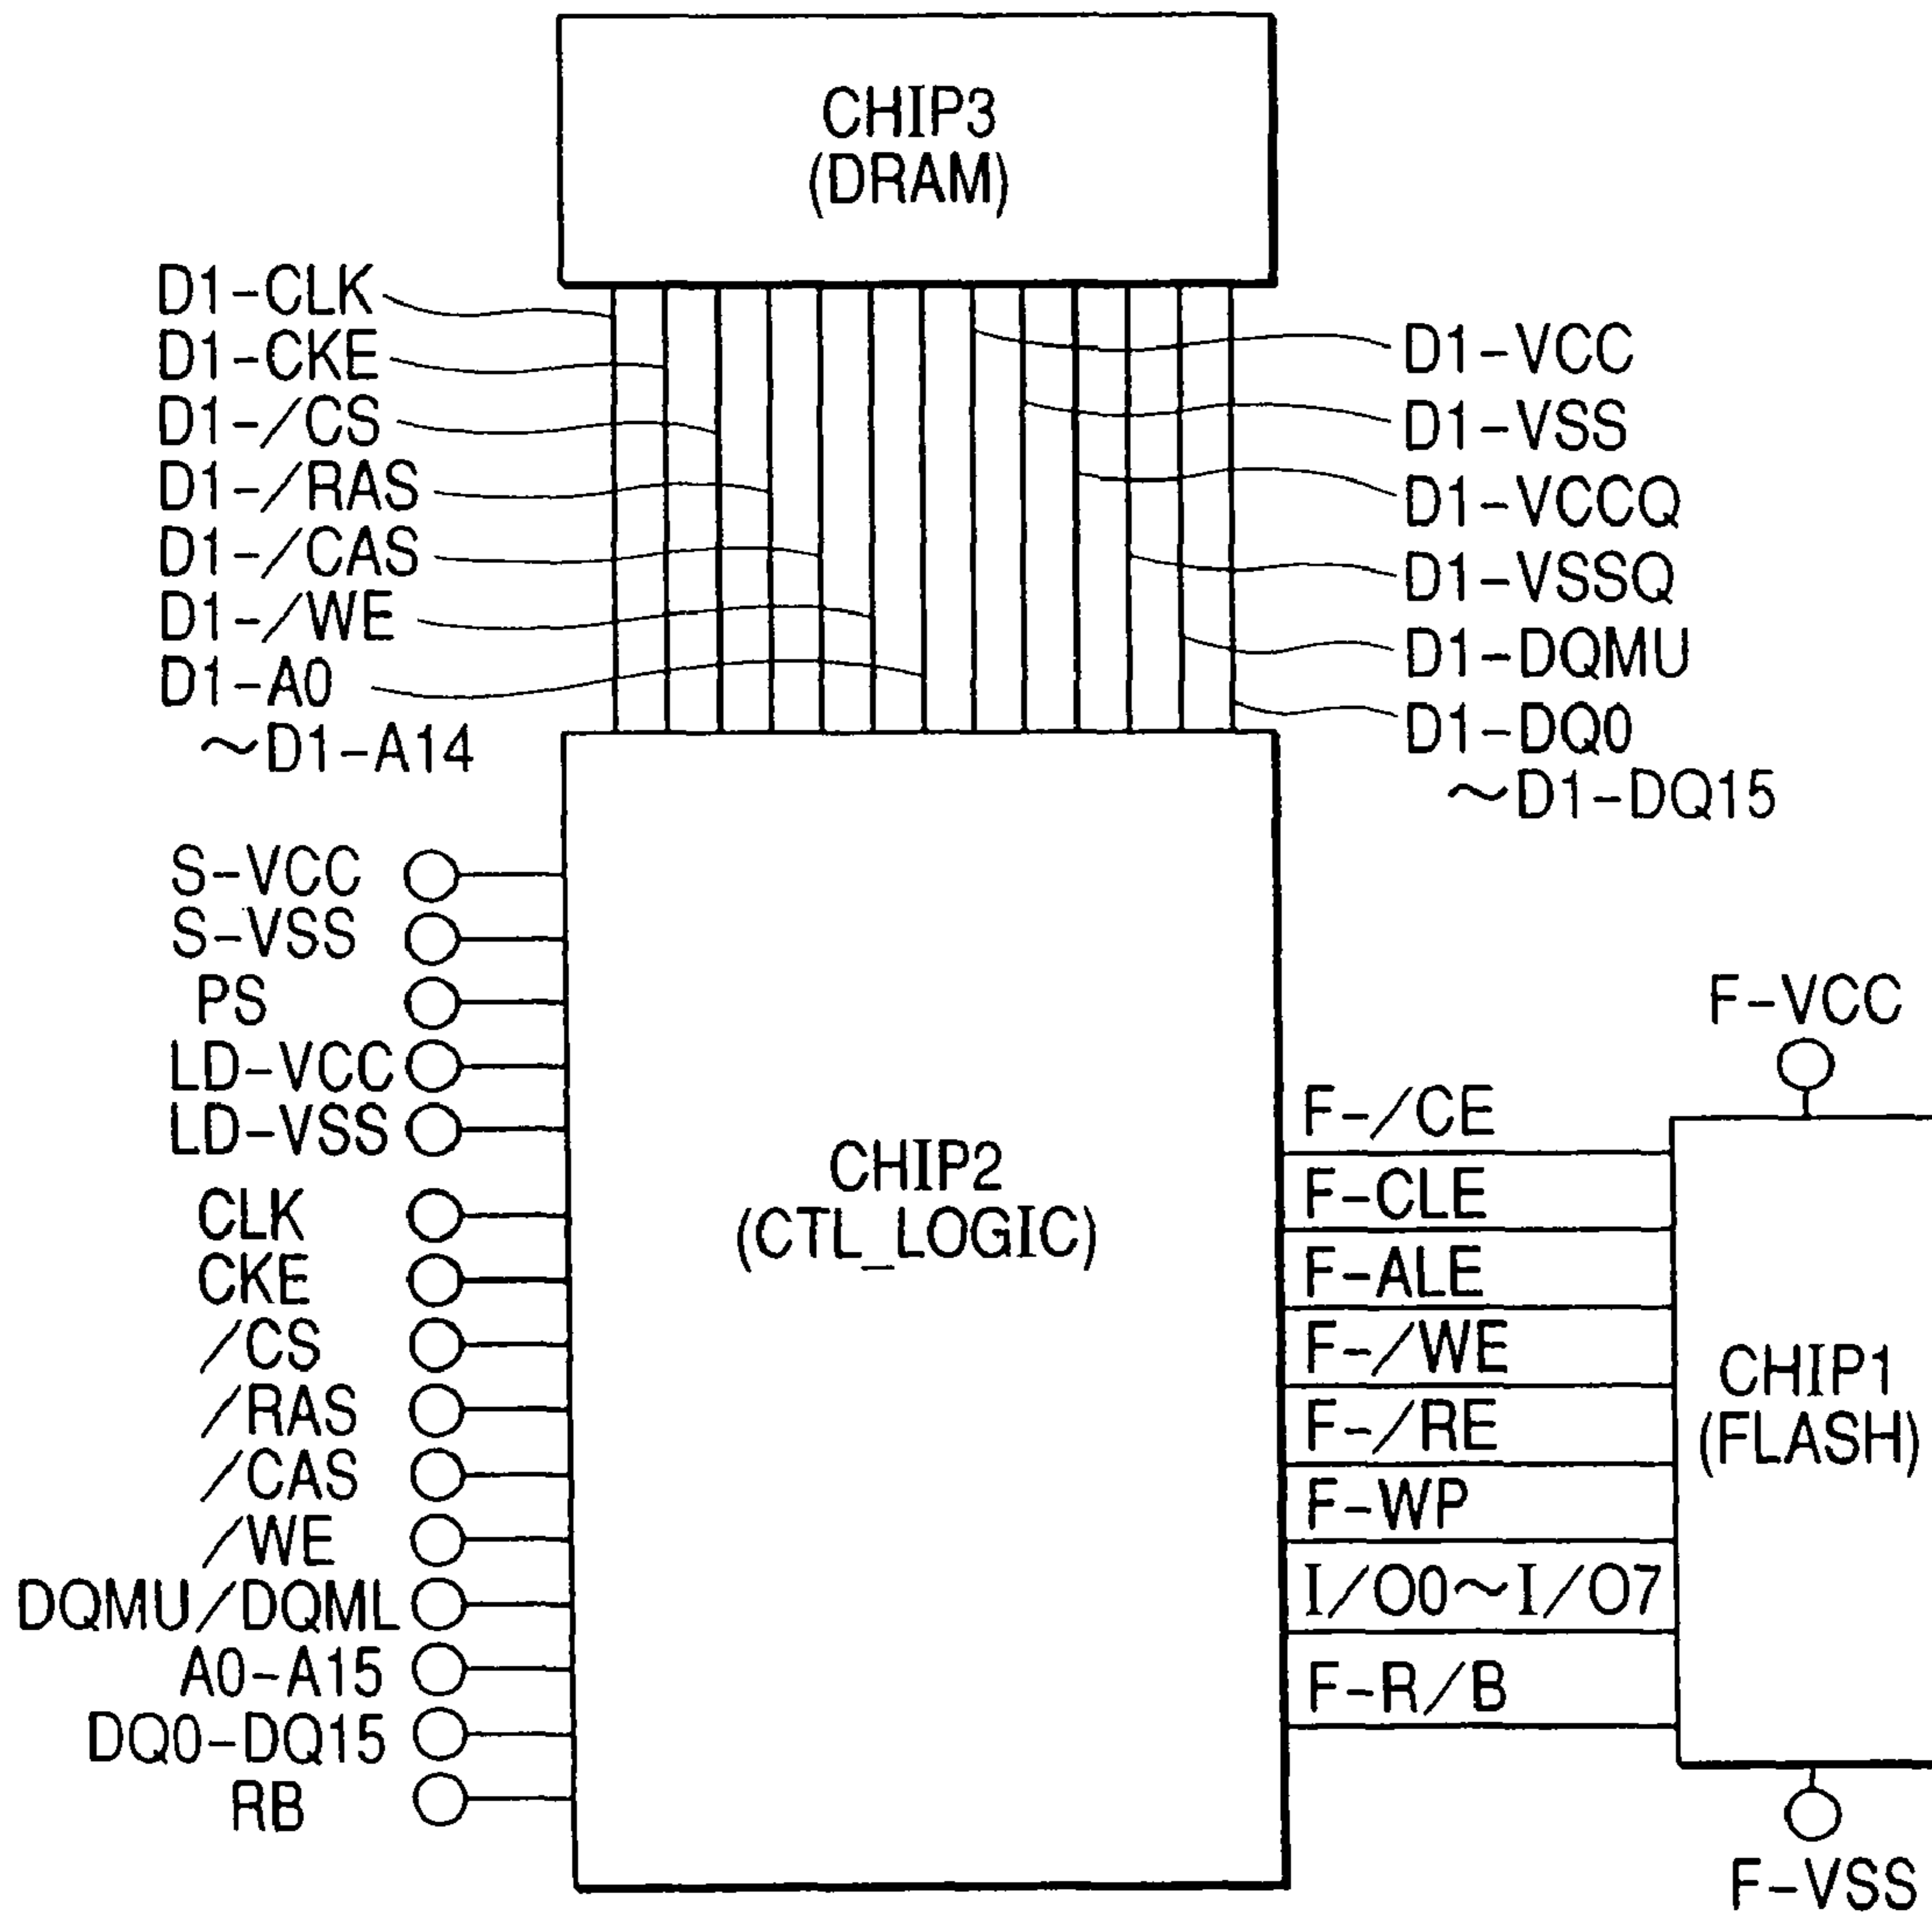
CHIP3
(DRAM)

D1-CLK
D1-CKE
D1-/CS
D1-/RAS
D1-/CAS
D1-/WE
D1-A0
~D1-A14

D1-VCC
D1-VSS
D1-VCCQ
D1-VSSQ
D1-DQMU
D1-DQ0
~D1-DQ15

S-VCC
S-VSS
PS
LD-VCC
LD-VSS
CLK
CKE
/CS
/RAS
/CAS
/WE
DQMU/DQML
A0-A15
DQ0-DQ15
RB

CHIP2
(CTL_LOGIC)

F-VCC
F-/CE
F-CLE
F-ALE
F-/WE
F-/RE
F-WP
I/O0~I/O7
F-R/B

CHIP1
(FLASH)

F-VSS